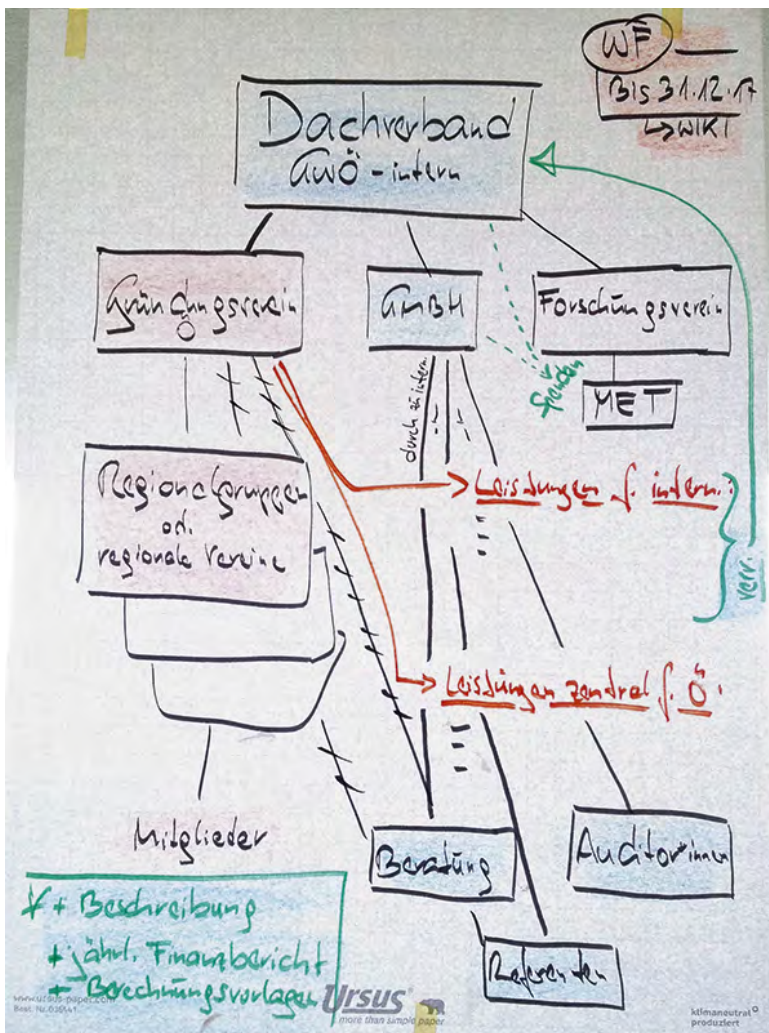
WF
Bis 31.12.17
↳ WIKI

Dachverband
AWÖ - intern

Gründungsverein

GmbH

Forschungsverein

MET

Spenden

durch 2x intern

Regionalgruppen od. regionale Vereine

Leistungen f. intern.

Leistungen zentral f. Ö.

verr.

Mitglieder

Beratung

Auditorinnen

Referenten

¥ + Beschreibung
+ jährl. Finanzbericht
+ Berechnungsvorlagen

www.ursus-paper.com
Best. Nr. 026141
Ursus
more than simple paper
klimaneutral produziert